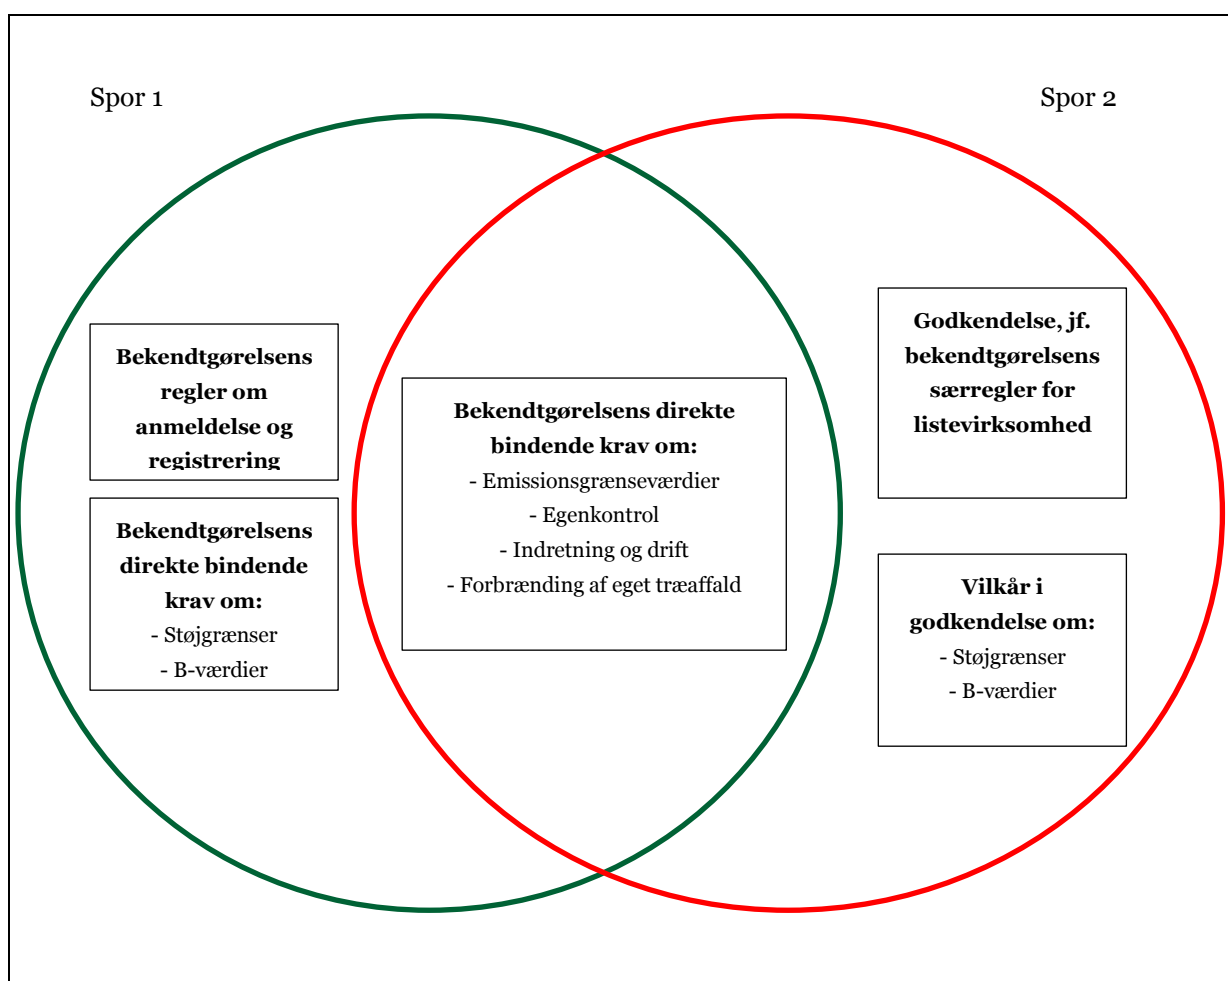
Spor 1

Spor 2

Bekendtgørelsens regler om anmeldelse og registrering

Bekendtgørelsens direkte bindende krav om:
- Støjgrænser
- B-værdier

Bekendtgørelsens direkte bindende krav om:
- Emissionsgrænseværdier
- Egenkontrol
- Indretning og drift
- Forbrænding af eget træaffald

Godkendelse, jf. bekendtgørelsens særregler for listevirksomhed

Vilkår i godkendelse om:
- Støjgrænser
- B-værdier